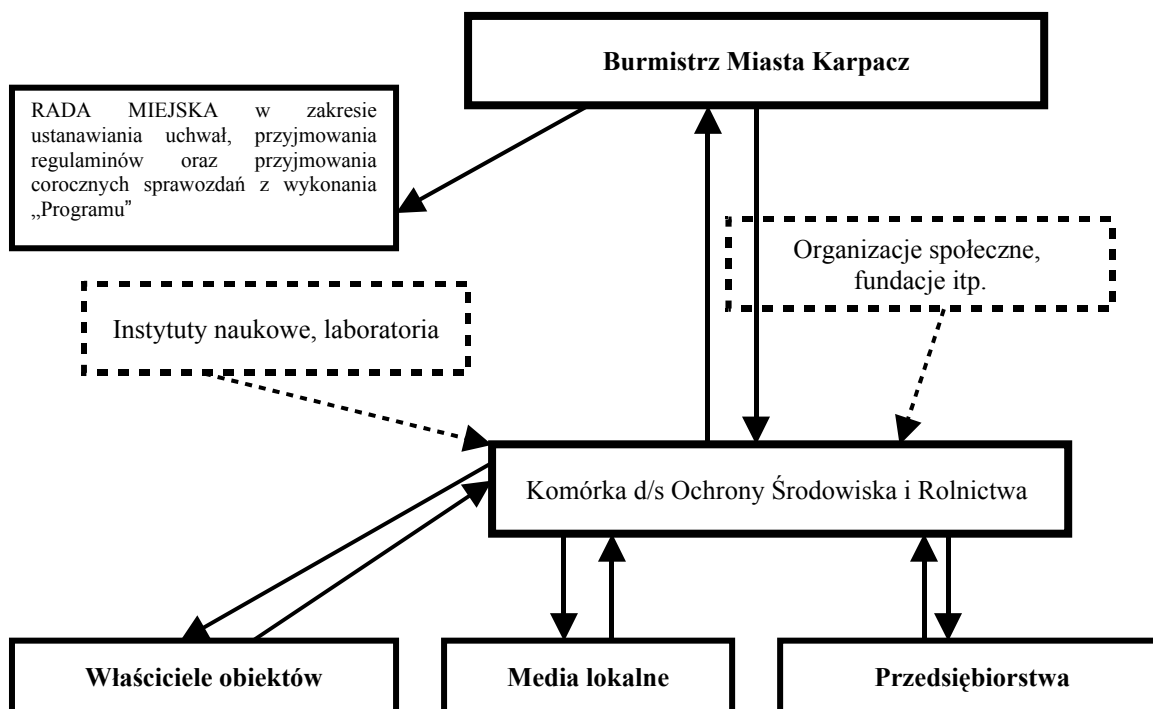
Burmistrz Miasta Karpacz

RADA MIEJSKA w zakresie ustanawiania uchwał, przyjmowania regulaminów oraz przyjmowania corocznych sprawozdań z wykonania „Programu"

Organizacje społeczne, fundacje itp.

Instytuty naukowe, laboratoria

Komórka d/s Ochrony Środowiska i Rolnictwa

Właściciele obiektów

Media lokalne

Przedsiębiorstwa